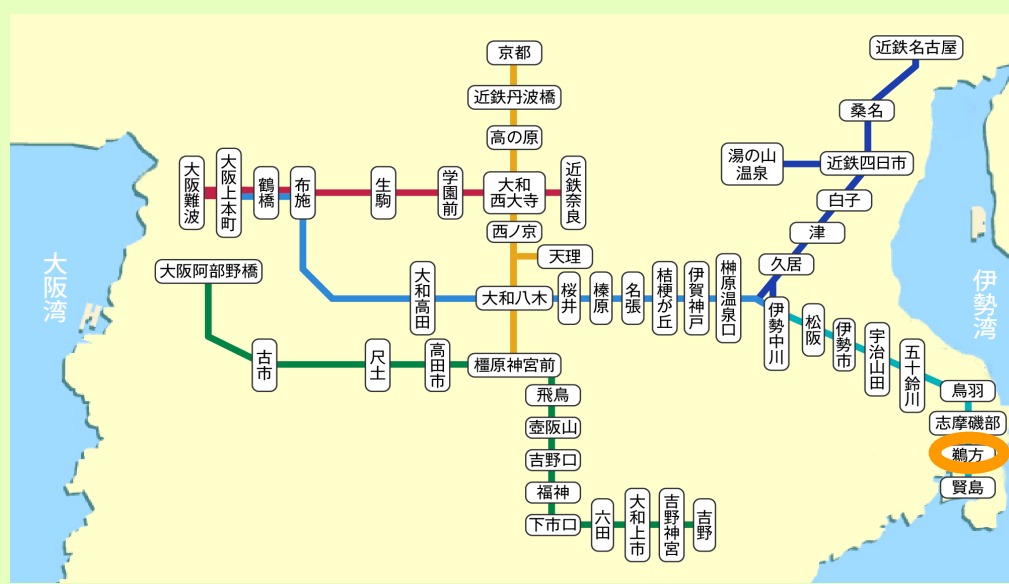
京都
近鉄丹波橋
高の原
近鉄名古屋
桑名
湯の山温泉
近鉄四日市
白子
津
久居
大阪難波
大阪上本町
鶴橋
布施
生駒
学園前
大和西大寺
近鉄奈良
西ノ京
天理
大阪湾
大阪阿部野橋
大和高田
大和八木
桜井
榛原
名張
桔梗が丘
伊賀神戸
榊原温泉口
伊勢中川
松阪
伊勢市
宇治山田
五十鈴川
伊勢湾
古市
尺土
高田市
橿原神宮前
鳥羽
志摩磯部
鵜方
賢島
飛鳥
壺阪山
吉野口
福神
下市口
六田
大和上市
吉野神宮
吉野